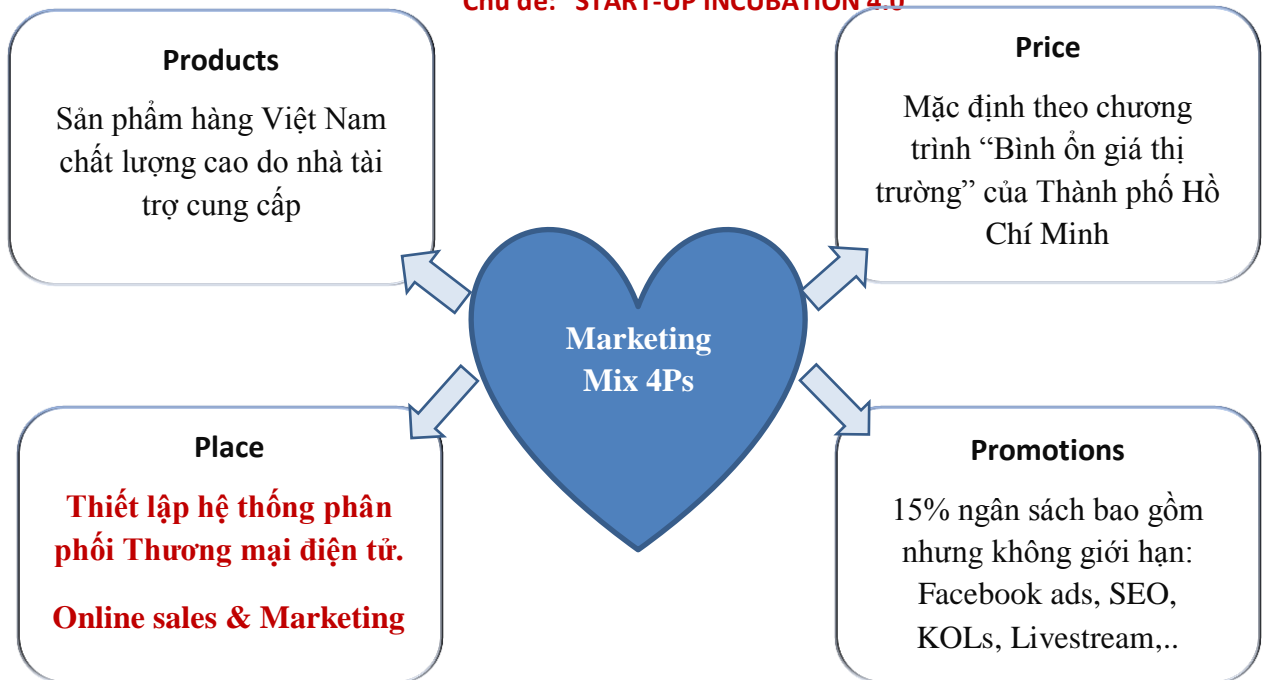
Chủ đề: START-UP INCUBATION 4.0

Products

Sản phẩm hàng Việt Nam chất lượng cao do nhà tài trợ cung cấp

Price

Mặc định theo chương trình "Bình ổn giá thị trường" của Thành phố Hồ Chí Minh

Marketing Mix 4Ps

Place

Thiết lập hệ thống phân phối Thương mại điện tử.

Online sales & Marketing

Promotions

15% ngân sách bao gồm nhưng không giới hạn: Facebook ads, SEO, KOLs, Livestream,..